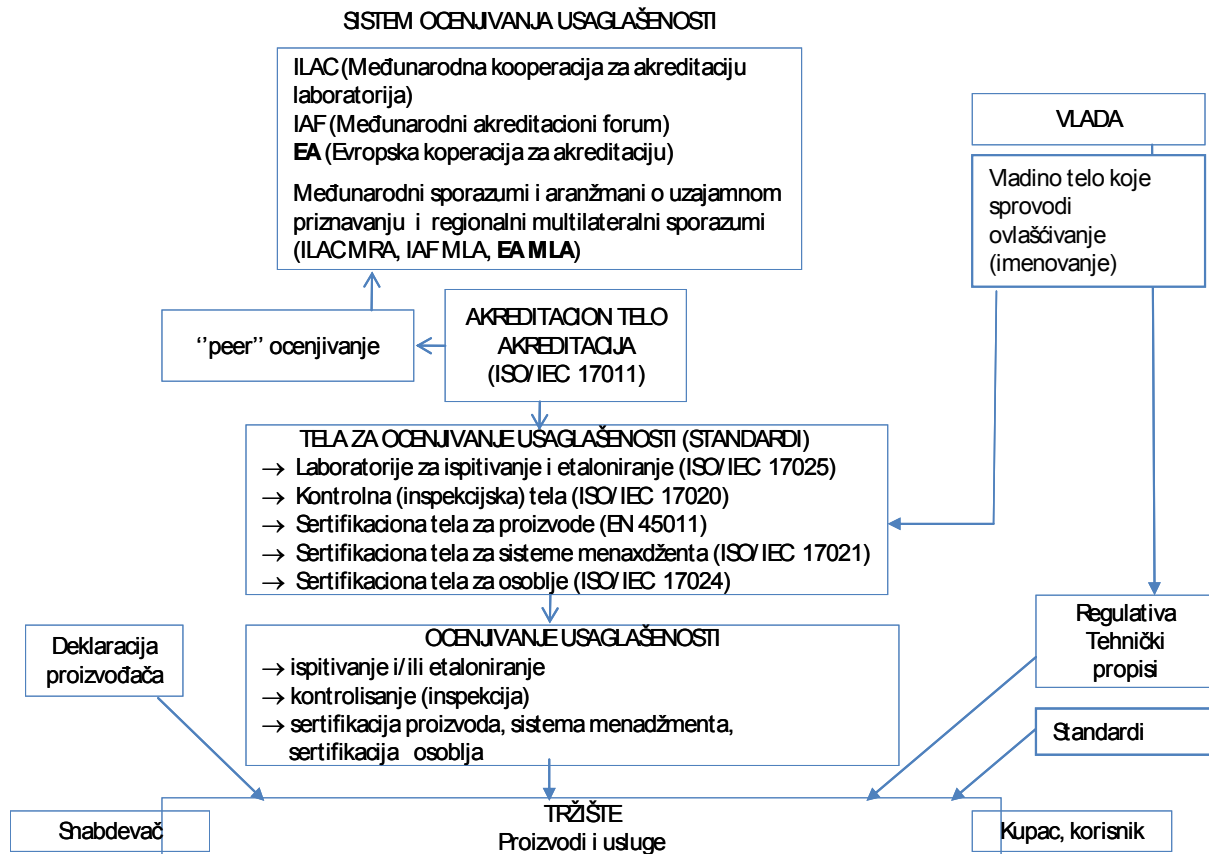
SISTEM OCENJIVANJA USAGLAŠENOSTI

ILAC (Međunarodna kooperacija za akreditaciju laboratorija)
IAF (Međunarodni akreditacioni forum)
**EA** (Evropska koperacija za akreditaciju)

Međunarodni sporazumi i aranžmani o uzajamnom priznavanju i regionalni multilateralni sporazumi (ILAC MRA, IAF MLA, **EA MLA**)

VLADA

Vladino telo koje sprovodi ovlašćivanje (imenovanje)

''peer'' ocenjivanje

AKREDITACION TELO
AKREDITACIJA
(ISO/IEC 17011)

TELA ZA OCENJIVANJE USAGLAŠENOSTI (STANDARDI)
→ Laboratorije za ispitivanje i etaloniranje (ISO/IEC 17025)
→ Kontrolna (inspekcijska) tela (ISO/IEC 17020)
→ Sertifikaciona tela za proizvode (EN 45011)
→ Sertifikaciona tela za sisteme menaxdženta (ISO/IEC 17021)
→ Sertifikaciona tela za osoblje (ISO/IEC 17024)

Deklaracija proizvođača

OCENJIVANJE USAGLAŠENOSTI
→ ispitivanje i/ili etaloniranje
→ kontrolisanje (inspekcija)
→ sertifikacija proizvoda, sistema menadžmenta, sertifikacija osoblja

Regulativa
Tehnički propisi

Standardi

Snabdevač

TRŽIŠTE
Proizvodi i usluge

Kupac, korisnik